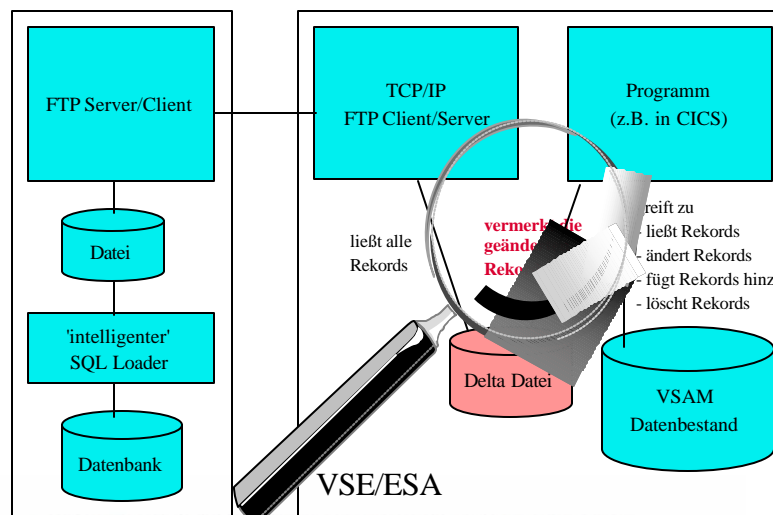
FTP Server/Client

Datei

'intelligenter' SQL Loader

Datenbank

TCP/IP
FTP Client/Server

Programm
(z.B. in CICS)

ließt alle Rekords

vermerkt die geände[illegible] Reko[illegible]

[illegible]reift zu
- ließt Rekords
- ändert Rekords
- fügt Rekords hinz
- löscht Rekords

Delta Datei

VSAM
Datenbestand

VSE/ESA